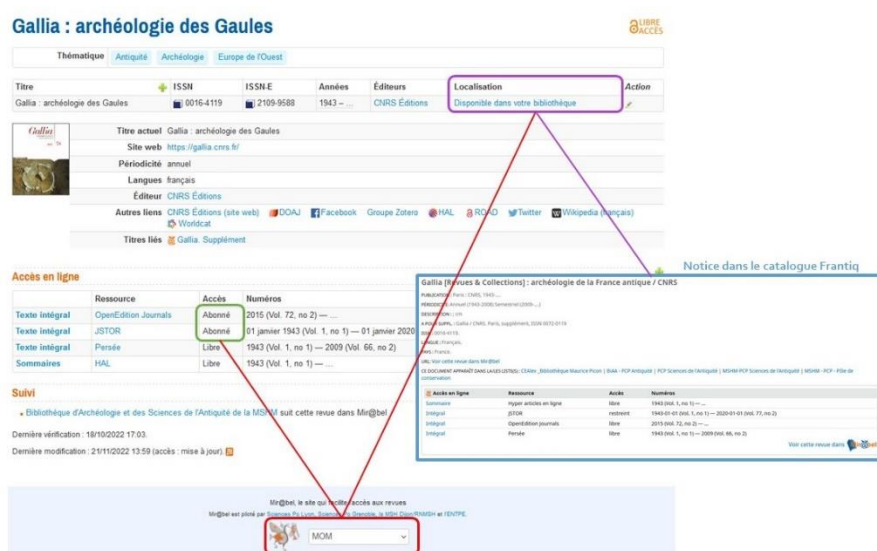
Gallia : archéologie des Gaules

LIBRE ACCÈS

Thématique Antiquité Archéologie Europe de l'Ouest

| Titre | ISSN | ISSN-E | Années | Éditeurs | Localisation | Action |
|---|---|---|---|---|---|---|
| Gallia : archéologie des Gaules | 0016-4119 | 2109-9588 | 1943 – ... | CNRS Éditions | Disponible dans votre bibliothèque | |

Titre actuel Gallia : archéologie des Gaules
Site web https://gallia.cnrs.fr/
Périodicité annuel
Langues français
Éditeur CNRS Éditions
Autres liens CNRS Éditions (site web) DOAJ Facebook Groupe Zotero HAL ROAD Twitter Wikipedia (français) Worldcat
Titres liés Gallia. Supplément

Accès en ligne

| | Ressource | Accès | Numéros |
|---|---|---|---|
| Texte intégral | OpenEdition Journals | Abonné | 2015 (Vol. 72, no 2) — ... |
| Texte intégral | JSTOR | Abonné | 01 janvier 1943 (Vol. 1, no 1) — 01 janvier 2020 |
| Texte intégral | Persée | Libre | 1943 (Vol. 1, no 1) — 2009 (Vol. 66, no 2) |
| Sommaires | HAL | Libre | 1943 (Vol. 1, no 1) — ... |

Suivi

Bibliothèque d'Archéologie et des Sciences de l'Antiquité de la MSH suit cette revue dans Mir@bel

Dernière vérification : 18/10/2022 17:03.

Dernière modification : 21/11/2022 13:59 (accès : mise à jour).

Notice dans le catalogue Frantiq

Gallia [Revues & Collections] : archéologie de la France antique / CNRS

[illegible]

| Accès en ligne | Ressource | Accès | Numéros |
|---|---|---|---|
| Sommaire | Hyper articles en ligne | libre | 1943 (Vol. 1, no 1) — ... |
| Intégral | JSTOR | restreint | 1943-01-01 (Vol. 1, no 1) — 2020-01-01 (Vol. 77, no 2) |
| Intégral | OpenEdition Journals | libre | 2015 (Vol. 72, no 2) — ... |
| Intégral | Persée | libre | 1943 (Vol. 1, no 1) — 2009 (Vol. 66, no 2) |

Voir cette revue dans Mir@bel

Mir@bel, le site qui facilite l'accès aux revues
Mir@bel est piloté par Sciences Po Lyon, Sciences Po Grenoble, la MSH Dijon/RNMSH et l'ENTPE

MOM